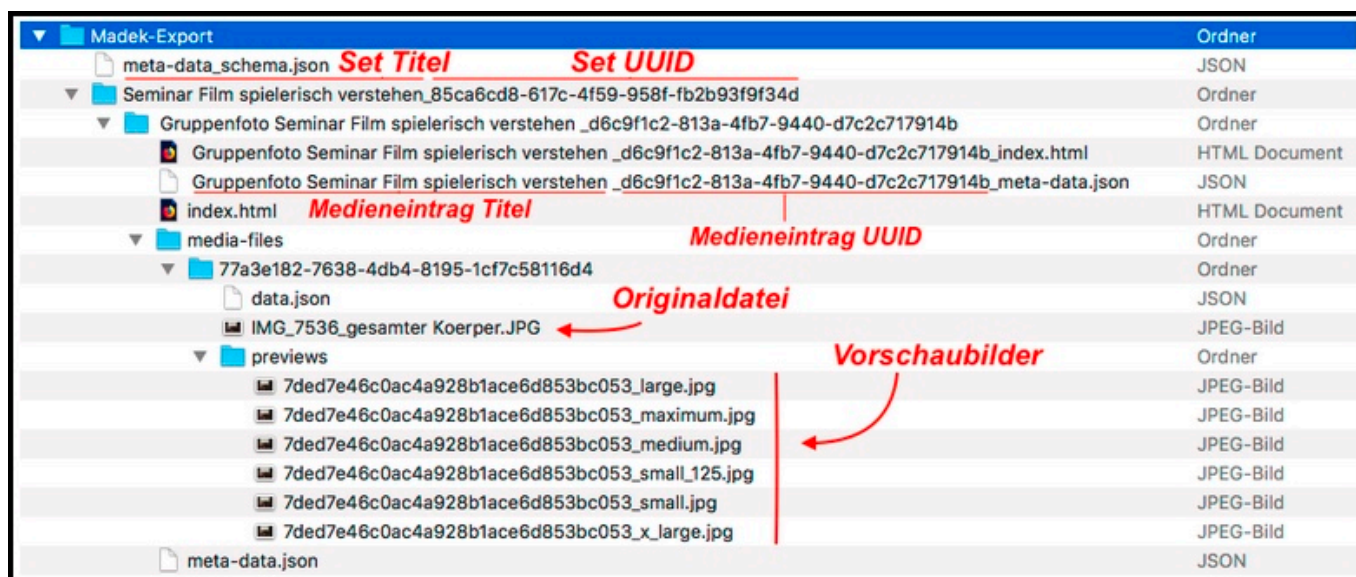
Madek-Export | Ordner
meta-data_schema.json Set Titel Set UUID | JSON
Seminar Film spielerisch verstehen_85ca6cd8-617c-4f59-958f-fb2b93f9f34d | Ordner
Gruppenfoto Seminar Film spielerisch verstehen _d6c9f1c2-813a-4fb7-9440-d7c2c717914b | Ordner
Gruppenfoto Seminar Film spielerisch verstehen _d6c9f1c2-813a-4fb7-9440-d7c2c717914b_index.html | HTML Document
Gruppenfoto Seminar Film spielerisch verstehen _d6c9f1c2-813a-4fb7-9440-d7c2c717914b_meta-data.json | JSON
index.html Medieneintrag Titel | HTML Document
Medieneintrag UUID
media-files | Ordner
77a3e182-7638-4db4-8195-1cf7c58116d4 | Ordner
data.json Originaldatei | JSON
IMG_7536_gesamter Koerper.JPG | JPEG-Bild
previews Vorschaubilder | Ordner
7ded7e46c0ac4a928b1ace6d853bc053_large.jpg | JPEG-Bild
7ded7e46c0ac4a928b1ace6d853bc053_maximum.jpg | JPEG-Bild
7ded7e46c0ac4a928b1ace6d853bc053_medium.jpg | JPEG-Bild
7ded7e46c0ac4a928b1ace6d853bc053_small_125.jpg | JPEG-Bild
7ded7e46c0ac4a928b1ace6d853bc053_small.jpg | JPEG-Bild
7ded7e46c0ac4a928b1ace6d853bc053_x_large.jpg | JPEG-Bild
meta-data.json | JSON